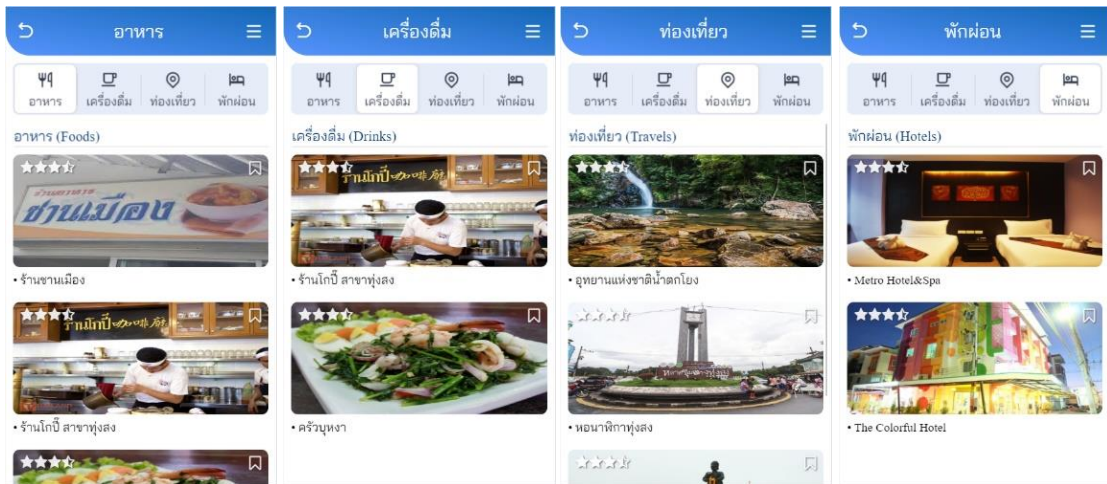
อาหาร

อาหาร | เครื่องดื่ม | ท่องเที่ยว | พักผ่อน

อาหาร (Foods)

ชานเมือง

• ร้านชานเมือง

ร้านโกปี๊

• ร้านโกปี๊ สาขาทุ่งสง

เครื่องดื่ม

อาหาร | เครื่องดื่ม | ท่องเที่ยว | พักผ่อน

เครื่องดื่ม (Drinks)

ร้านโกปี๊

• ร้านโกปี๊ สาขาทุ่งสง

• ครัวบุหงา

ท่องเที่ยว

อาหาร | เครื่องดื่ม | ท่องเที่ยว | พักผ่อน

ท่องเที่ยว (Travels)

• อุทยานแห่งชาติน้ำตกโยง

• หอนาฬิกาทุ่งสง

พักผ่อน

อาหาร | เครื่องดื่ม | ท่องเที่ยว | พักผ่อน

พักผ่อน (Hotels)

• Metro Hotel&Spa

• The Colorful Hotel